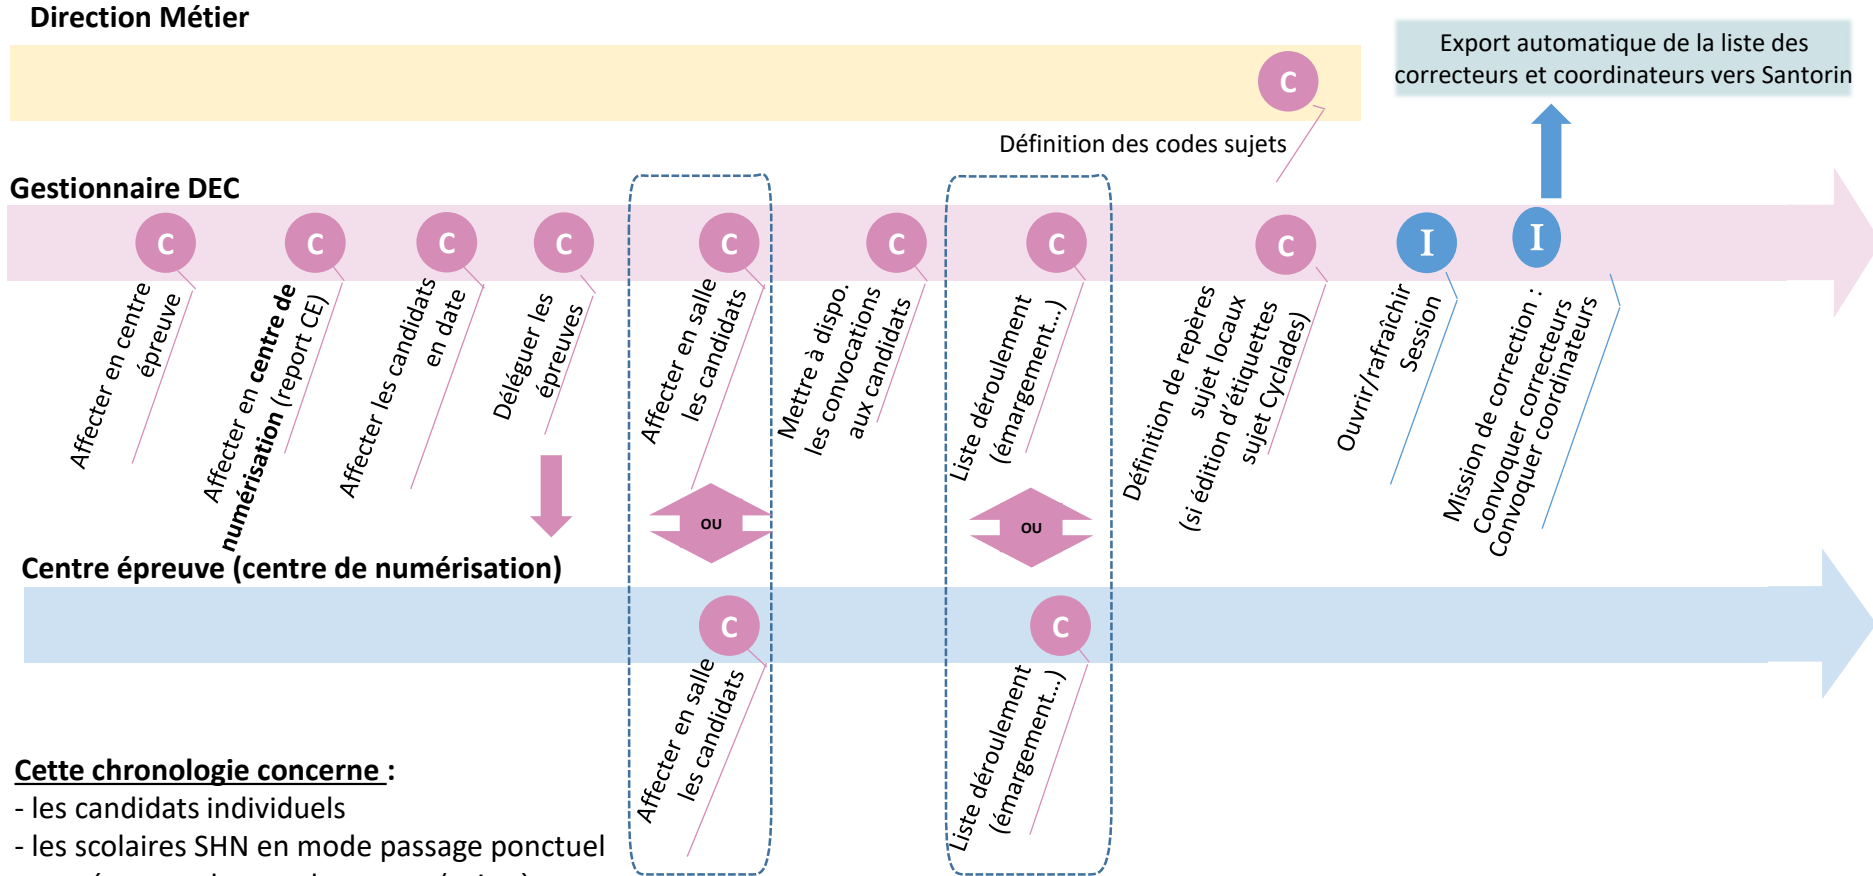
Direction Métier

C

Export automatique de la liste des correcteurs et coordinateurs vers Santorin

Définition des codes sujets

Gestionnaire DEC

C
Affecter en centre épreuve

C
Affecter en **centre de numérisation** (report CE)

C
Affecter les candidats en date

C
Déléguer les épreuves

C
Affecter en salle les candidats

OU

C
Mettre à dispo. les convocations aux candidats

C
Liste déroulement (émargement…)

OU

C
Définition de repères sujet locaux (si édition d'étiquettes sujet Cyclades)

I
Ouvrir/rafraîchir Session

I
Mission de correction : Convoquer correcteurs Convoquer coordinateurs

Centre épreuve (centre de numérisation)

C
Affecter en salle les candidats

C
Liste déroulement (émargement…)

Cette chronologie concerne :
- les candidats individuels
- les scolaires SHN en mode passage ponctuel
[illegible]